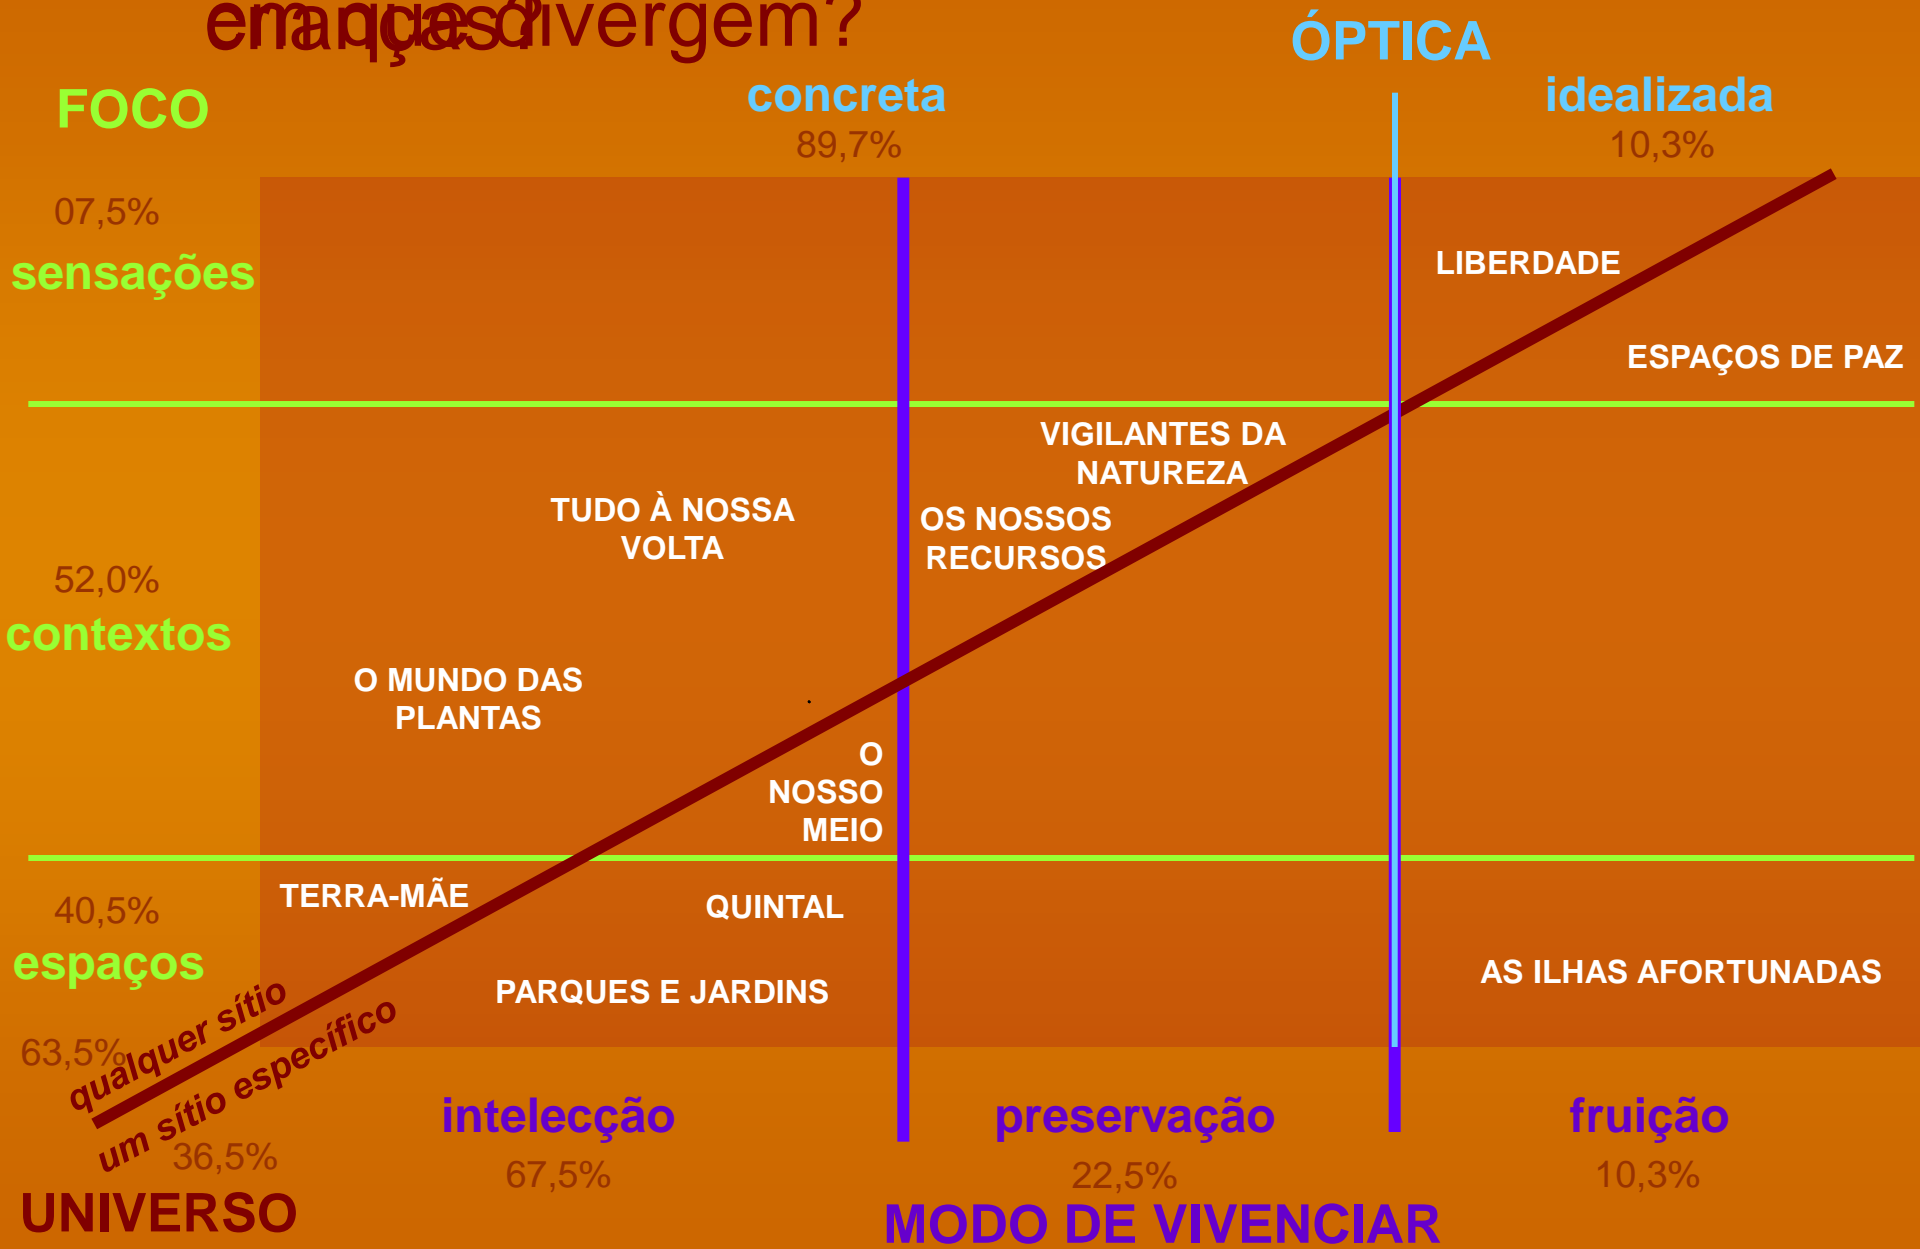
em que divergem?

crianças

FOCO

ÓPTICA

concreta
89,7%

idealizada
10,3%

07,5%
sensações

LIBERDADE

ESPAÇOS DE PAZ

VIGILANTES DA NATUREZA

TUDO À NOSSA VOLTA

OS NOSSOS RECURSOS

52,0%
contextos

O MUNDO DAS PLANTAS

O NOSSO MEIO

40,5%
espaços

TERRA-MÃE

QUINTAL

AS ILHAS AFORTUNADAS

PARQUES E JARDINS

63,5%
qualquer sítio
um sítio específico
36,5%

UNIVERSO

intelecção
67,5%

preservação
22,5%

fruição
10,3%

MODO DE VIVENCIAR